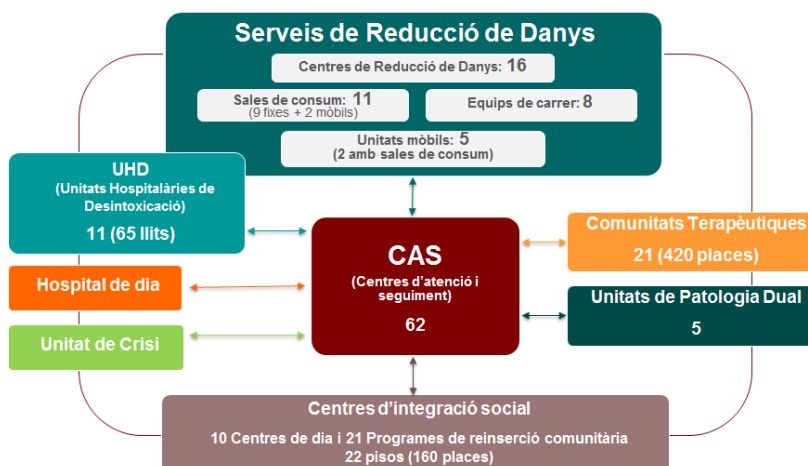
Serveis de Reducció de Danys

Centres de Reducció de Danys: 16

Sales de consum: 11
(9 fixes + 2 mòbils)

Equips de carrer: 8

Unitats mòbils: 5
(2 amb sales de consum)

UHD
(Unitats Hospitalàries de Desintoxicació)
11 (65 llits)

Hospital de dia

Unitat de Crisi

CAS
(Centres d'atenció i seguiment)
62

Comunitats Terapèutiques
21 (420 places)

Unitats de Patologia Dual
5

Centres d'integració social
10 Centres de dia i 21 Programes de reinserció comunitària
22 pisos (160 places)